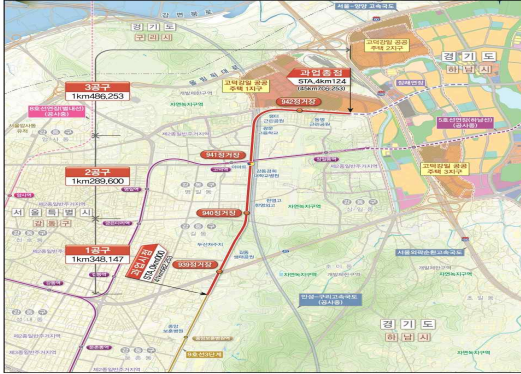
경기도
구리시
서울-양양 고속국도
고덕강일 공공주택 2지구
경기도
하남시
3공구
1km496,253
고덕강일 공공주택 1지구
고덕종점
STA.4km124
942정거장
941정거장
2공구
1km289,600
서울특별시
강동구
940정거장
1공구
1km348,147
고덕강일 공공주택 3지구
339정거장
경기도
하남시
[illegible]